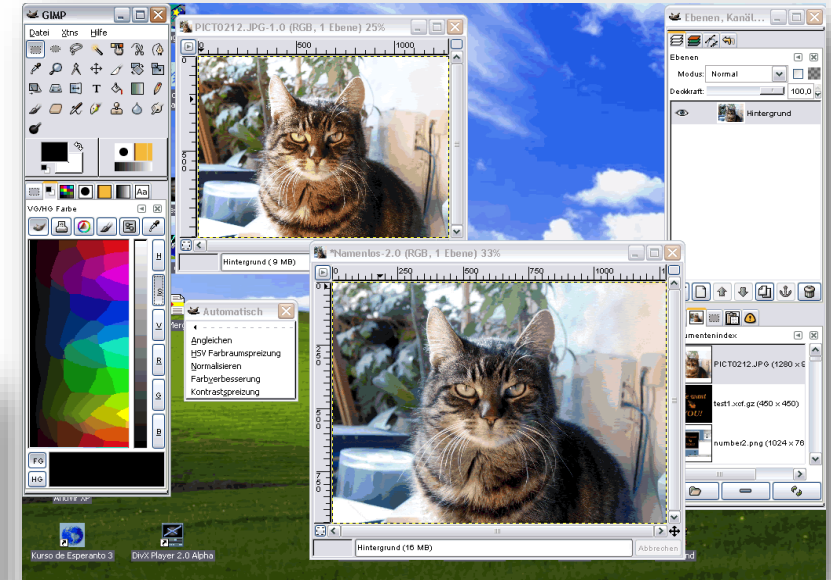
GIMP
Datei Xtns Hilfe
VG/HG Farbe
H
S
V
R
G
B
FG
HG
PICT0212.JPG-1.0 (RGB, 1 Ebene) 25%
0
500
1000
Hintergrund (9 MB)
*Namenlos-2.0 (RGB, 1 Ebene) 33%
0
250
500
750
1000
250
500
750
Hintergrund (16 MB)
Abbrechen
Automatisch
Angleichen
HSV Farbraumspreizung
Normalisieren
Farbverbesserung
Kontrastspreizung
Ebenen, Kanäl...
Ebenen
Modus: Normal
Deckkraft:
100,0
Hintergrund
umentenindex
PICT0212.JPG (1280 × 9
test1.xcf.gz (450 × 450)
number2.png (1024 × 76
Kurso de Esperanto 3
DivX Player 2.0 Alpha